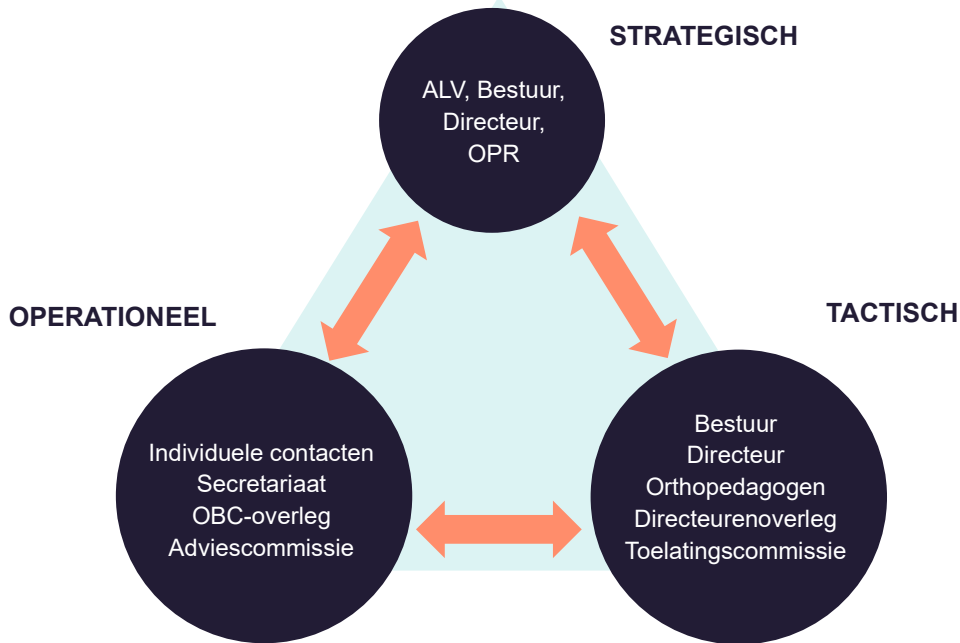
STRATEGISCH

ALV, Bestuur, Directeur, OPR

OPERATIONEEL

TACTISCH

Individuele contacten
Secretariaat
OBC-overleg
Adviescommissie

Bestuur
Directeur
Orthopedagogen
Directeurenoverleg
Toelatingscommissie